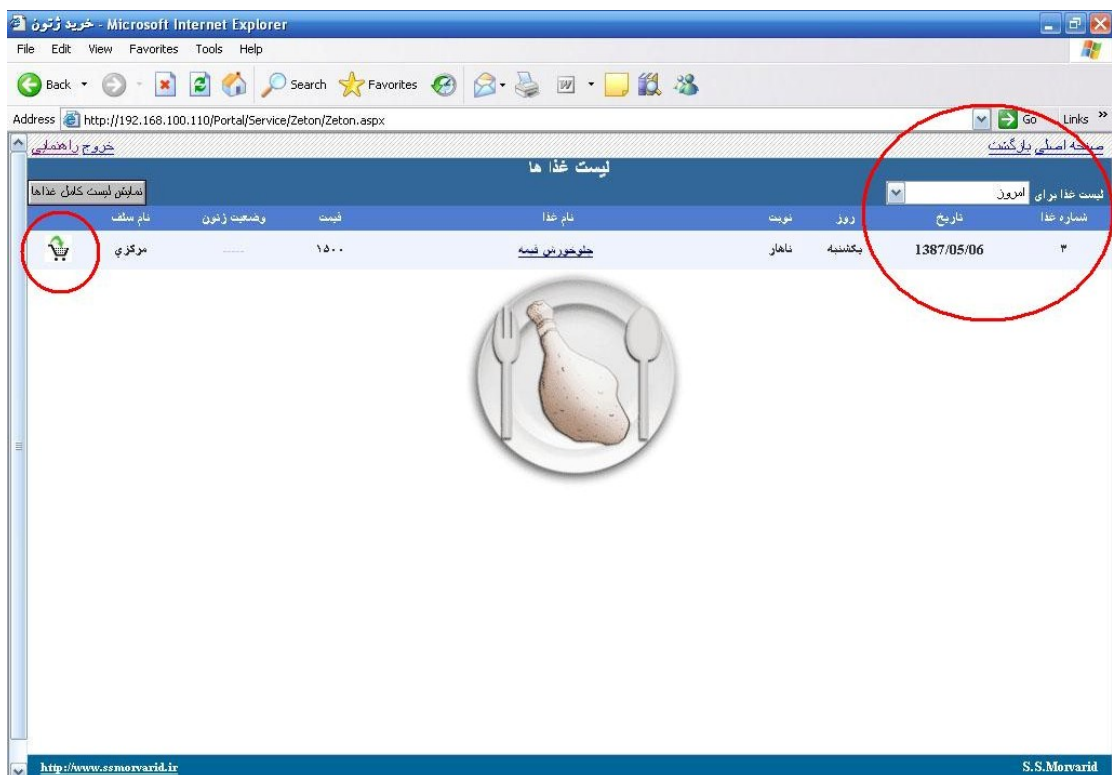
خرید ژتون - Microsoft Internet Explorer

File Edit View Favorites Tools Help

Back Search Favorites

Address http://192.168.100.110/Portal/Service/Zeton/Zeton.aspx Go Links »

صفحه اصلی بازگشت

خروج راهنمایی

لیست غذا ها

لیست غذا برای امروز

نمایش لیست کامل غذاها

| شماره غذا | تاریخ | روز | نوبت | نام غذا | قیمت | وضعیت ژتون | نام سلف |
|---|---|---|---|---|---|---|---|
| ۳ | 1387/05/06 | یکشنبه | ناهار | چلوخورش قیمه | ۱۵۰۰ | ----- | مرکزی |

http://www.ssmorvarid.ir

S.S.Morvarid